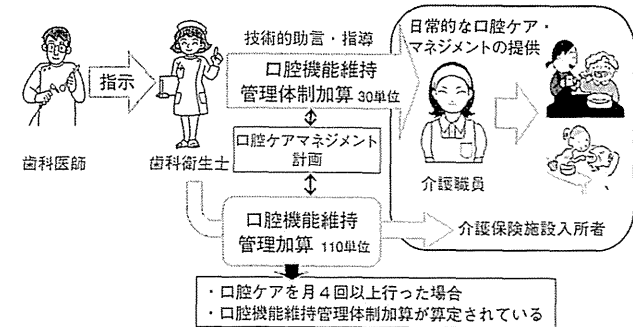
指示

歯科医師

歯科衛生士

技術的助言・指導

口腔機能維持管理体制加算 30単位

口腔ケアマネジメント計画

口腔機能維持管理加算 110単位

日常的な口腔ケア・マネジメントの提供

介護職員

介護保険施設入所者

・口腔ケアを月４回以上行った場合
・口腔機能維持管理体制加算が算定されている